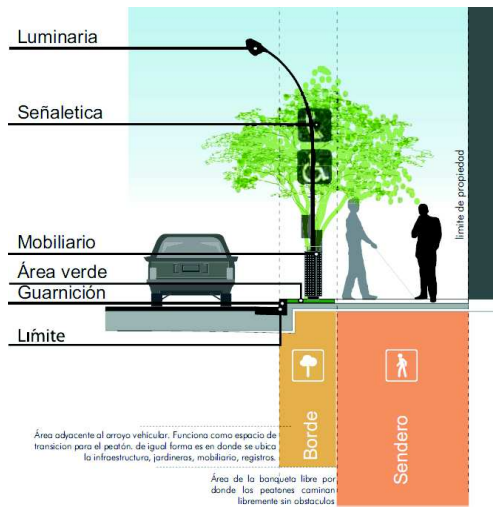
Luminaria

Señaletica

Mobiliario

Área verde

Guarnición

Límite

límite de propiedad

Área adyacente al arroyo vehicular. Funciona como espacio de transicion para el peatón. de igual forma es en donde se ubica la infraestructura, jardineras, mobiliario, registros.

Borde

Sendero

Área de la banqueta libre por donde los peatones caminan libremente sin obstaculos